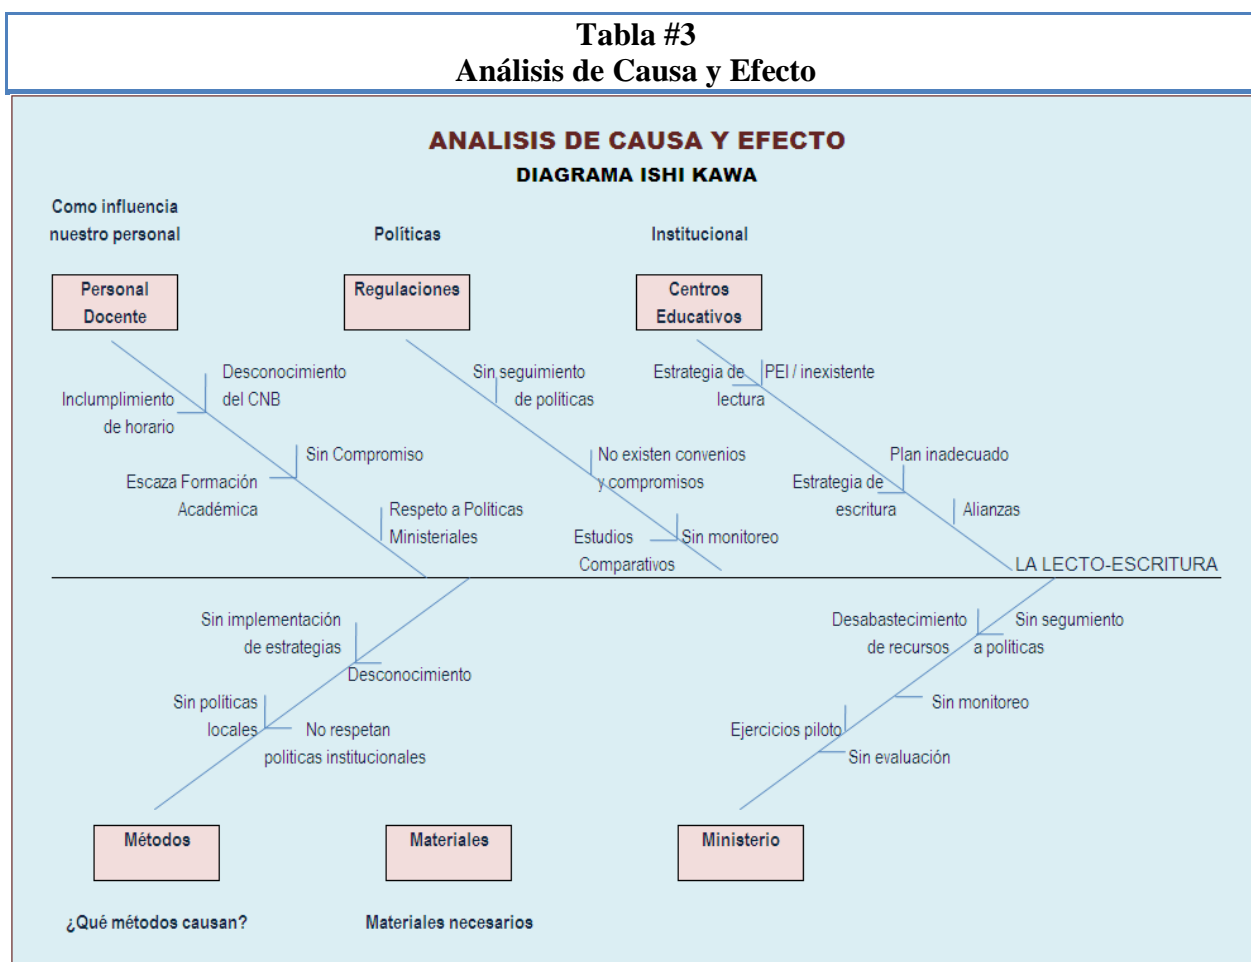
Tabla #3
Análisis de Causa y Efecto

ANALISIS DE CAUSA Y EFECTO
DIAGRAMA ISHI KAWA

Como influencia nuestro personal

Políticas

Institucional

Personal Docente

Regulaciones

Centros Educativos

Desconocimiento del CNB

Inclumplimiento de horario

Sin Compromiso

Escaza Formación Académica

Respeto a Políticas Ministeriales

Sin seguimiento de politicas

No existen convenios y compromisos

Estudios Comparativos

Sin monitoreo

Estrategia de lectura

PEI / inexistente

Plan inadecuado

Estrategia de escritura

Alianzas

LA LECTO-ESCRITURA

Sin implementación de estrategias

Desconocimiento

Sin politicas locales

No respetan politicas institucionales

Desabastecimiento de recursos

Sin segumiento a politicas

Sin monitoreo

Ejercicios piloto

Sin evaluación

Métodos

Materiales

Ministerio

¿Qué métodos causan?

Materiales necesarios